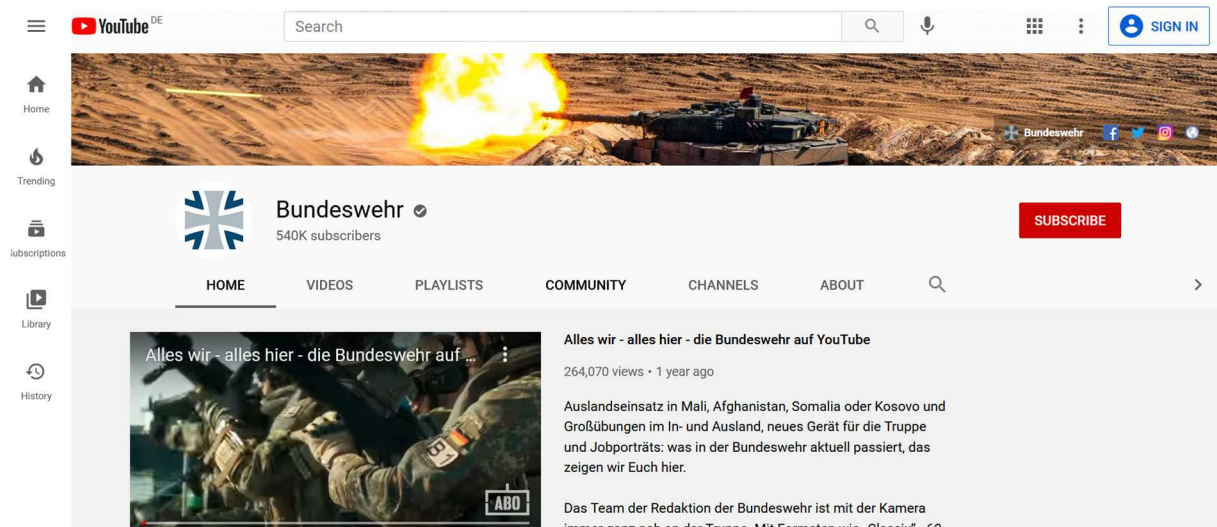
YouTube DE

Search

SIGN IN

Home

Trending

Subscriptions

Library

History

Bundeswehr

Bundeswehr

540K subscribers

SUBSCRIBE

HOME

VIDEOS

PLAYLISTS

COMMUNITY

CHANNELS

ABOUT

Alles wir - alles hier - die Bundeswehr auf ...

ABO

Alles wir - alles hier - die Bundeswehr auf YouTube

264,070 views • 1 year ago

Auslandseinsatz in Mali, Afghanistan, Somalia oder Kosovo und Großübungen im In- und Ausland, neues Gerät für die Truppe und Jobporträts: was in der Bundeswehr aktuell passiert, das zeigen wir Euch hier.

Das Team der Redaktion der Bundeswehr ist mit der Kamera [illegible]